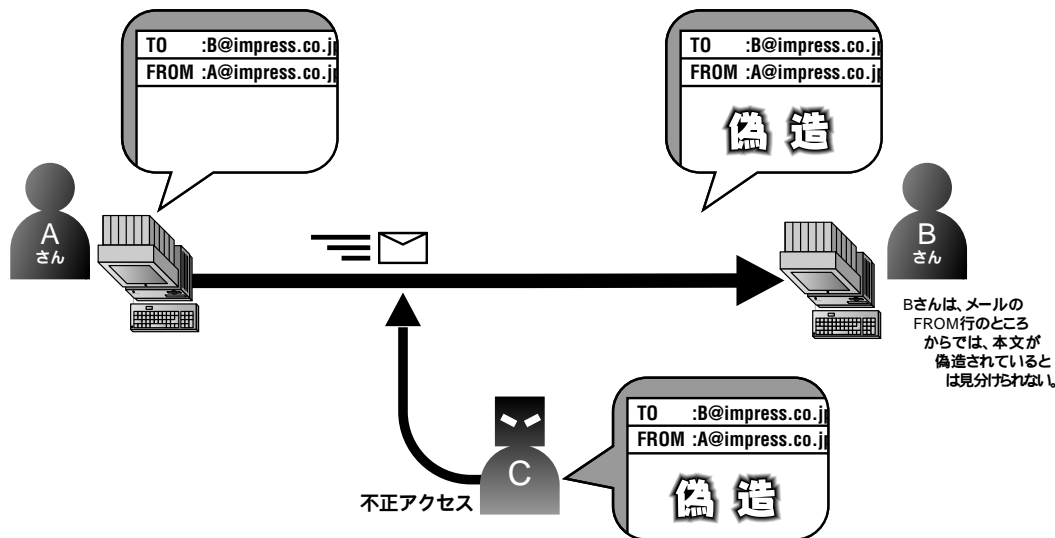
TO :B@impress.co.jp
FROM :A@impress.co.jp

TO :B@impress.co.jp
FROM :A@impress.co.jp
偽 造

A
さん

B
さん

Bさんは、メールのFROM行のところからでは、本文が偽造されているとは見分けられない。

TO :B@impress.co.jp
FROM :A@impress.co.jp
偽 造

C

不正アクセス